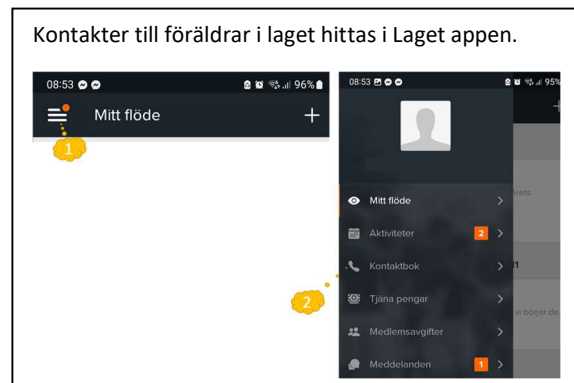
Kontakter till föräldrar i laget hittas i Laget appen.

08:53 96%

Mitt flöde

+

1

08:53 95%

Mitt flöde

Aktiviteter 2

Kontaktbok

Tjäna pengar

Medlemsavgifter

Meddelanden 1

2

irets

vi börjar de